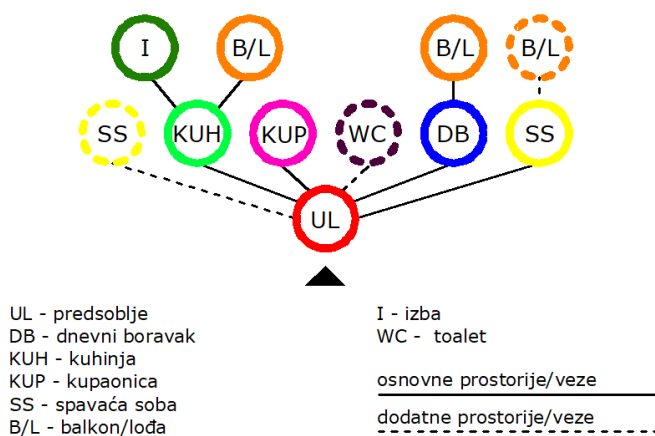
I

B/L

B/L

B/L

SS

KUH

KUP

WC

DB

SS

UL

UL - predsoblje
DB - dnevni boravak
KUH - kuhinja
KUP - kupaonica
SS - spavaća soba
B/L - balkon/lođa

I - izba
WC - toalet

osnovne prostorije/veze

dodatne prostorije/veze